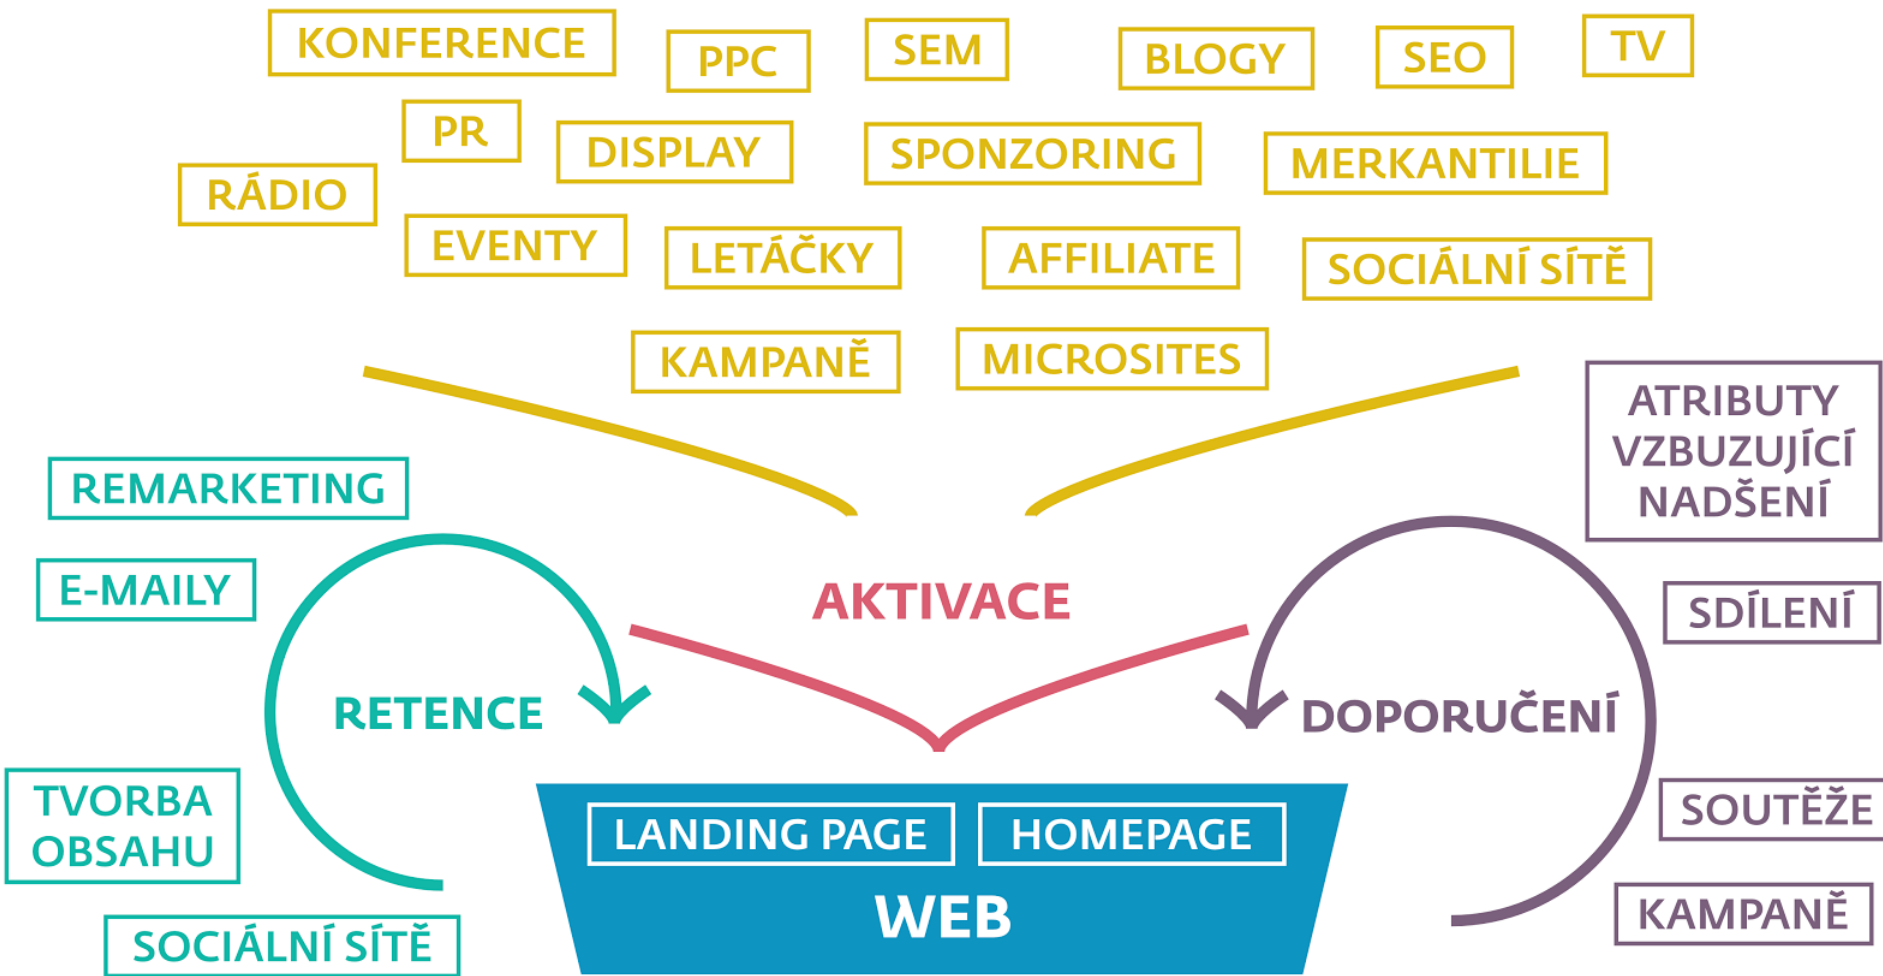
KONFERENCE
PPC
SEM
BLOGY
SEO
TV
PR
DISPLAY
SPONZORING
MERKANTILIE
RÁDIO
EVENTY
LETÁČKY
AFFILIATE
SOCIÁLNÍ SÍTĚ
KAMPANĚ
MICROSITES
ATRIBUTY VZBUZUJÍCÍ NADŠENÍ
REMARKETING
E-MAILY
AKTIVACE
SDÍLENÍ
RETENCE
DOPORUČENÍ
TVORBA OBSAHU
SOUTĚŽE
LANDING PAGE
HOMEPAGE
WEB
KAMPANĚ
SOCIÁLNÍ SÍTĚ